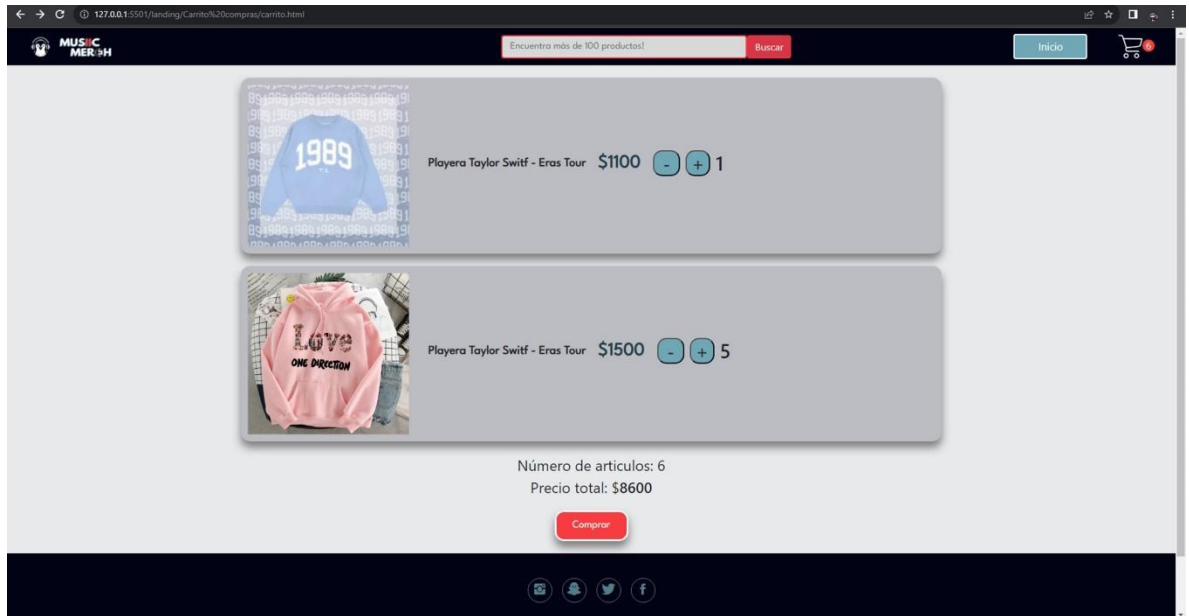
127.0.0.1:5501/landing/Carrito%20compras/carrito.html

MUSIC MERCH

Encuentra más de 100 productos!

Buscar

Inicio

6

1989

Playera Taylor Switf - Eras Tour $1100 - + 1

Love
ONE DIRECTION

Playera Taylor Switf - Eras Tour $1500 - + 5

Número de articulos: 6
Precio total: $8600

Comprar